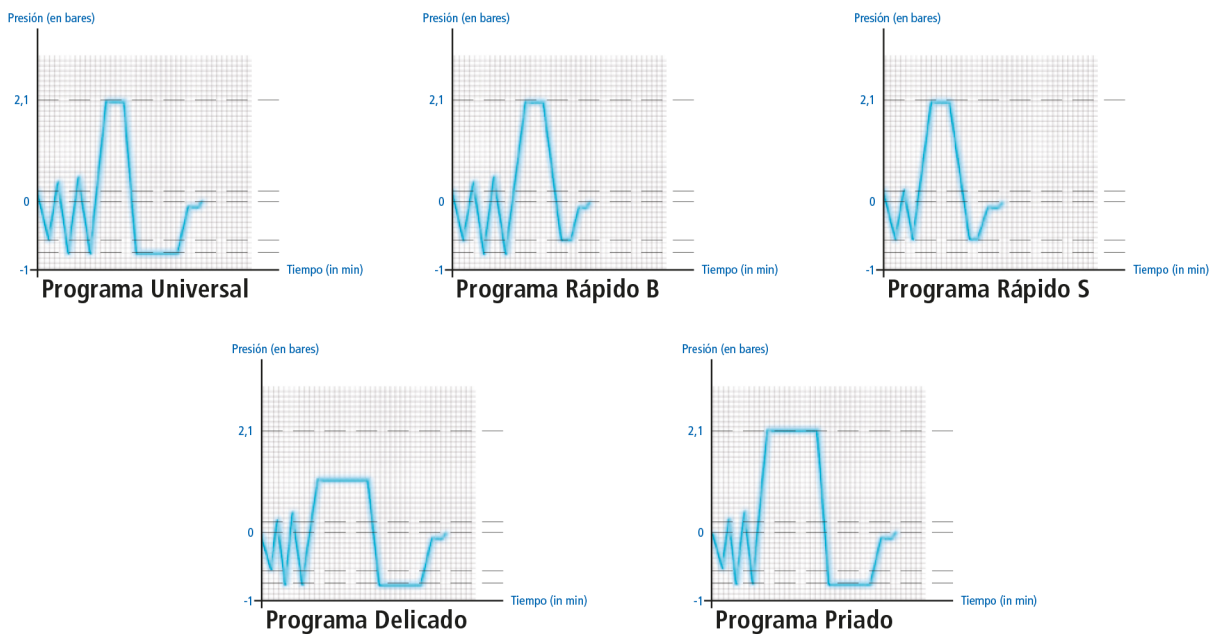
Presión (en bares)
2,1
0
-1
Tiempo (in min)
Programa Universal

Presión (en bares)
2,1
0
-1
Tiempo (in min)
Programa Rápido B

Presión (en bares)
2,1
0
-1
Tiempo (in min)
Programa Rápido S

Presión (en bares)
2,1
0
-1
Tiempo (in min)
Programa Delicado

Presión (en bares)
2,1
0
-1
Tiempo (in min)
Programa Priado